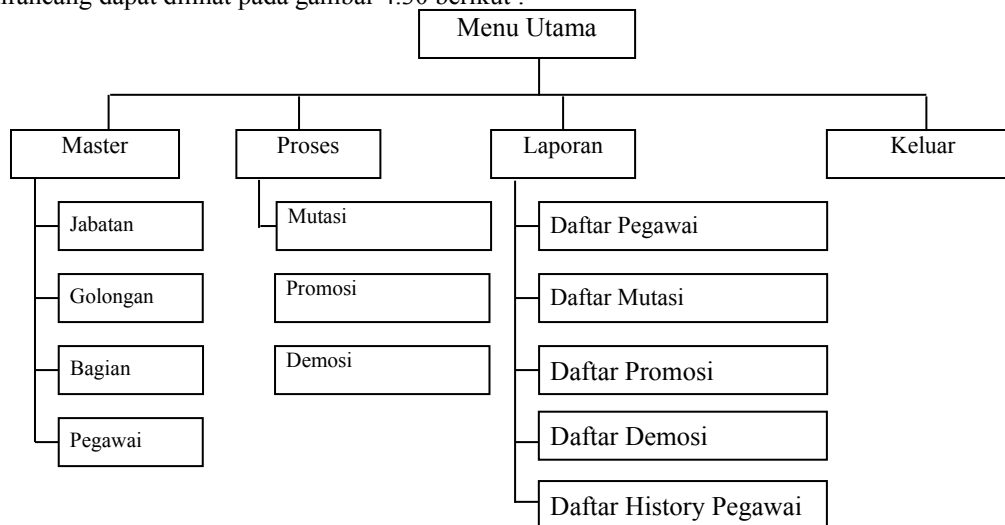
dirancang dapat dilihat pada gambar 4.30 berikut :

Menu Utama

Master

Jabatan

Golongan

Bagian

Pegawai

Proses

Mutasi

Promosi

Demosi

Laporan

Daftar Pegawai

Daftar Mutasi

Daftar Promosi

Daftar Demosi

Daftar History Pegawai

Keluar